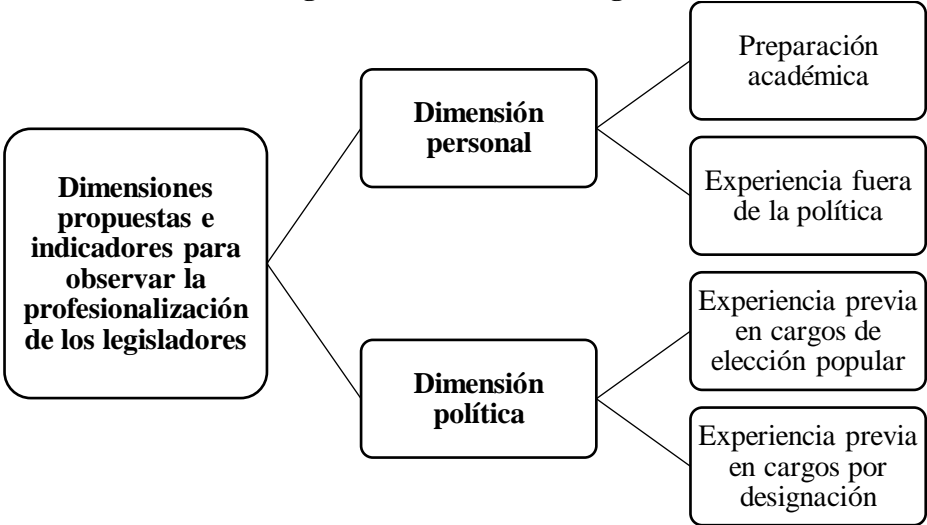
Dimensiones propuestas e indicadores para observar la profesionalización de los legisladores

Dimensión personal

Preparación académica

Experiencia fuera de la política

Dimensión política

Experiencia previa en cargos de elección popular

Experiencia previa en cargos por designación